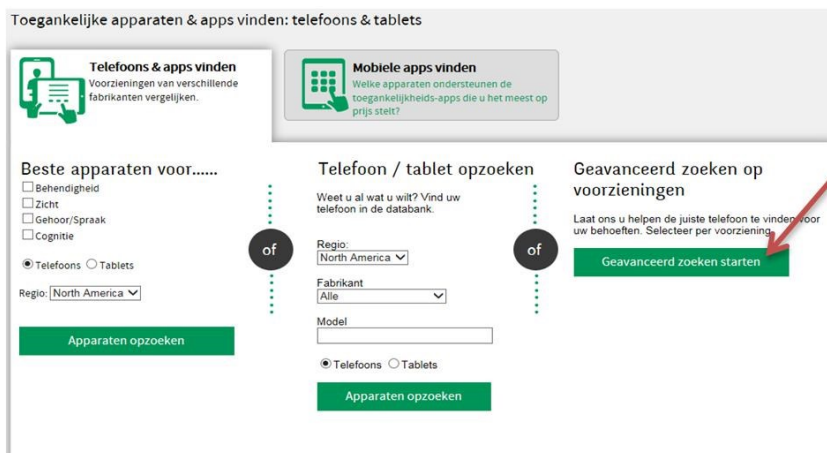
Toegankelijke apparaten & apps vinden: telefoons & tablets

Telefoons & apps vinden
Voorzieningen van verschillende fabrikanten vergelijken.

Mobiele apps vinden
Welke apparaten ondersteunen de toegankelijkheids-apps die u het meest op prijs stelt?

Beste apparaten voor......
☐ Behendigheid
☐ Zicht
☐ Gehoor/Spraak
☐ Cognitie

◉ Telefoons ○ Tablets

Regio: North America

Apparaten opzoeken

of

Telefoon / tablet opzoeken
Weet u al wat u wilt? Vind uw telefoon in de databank.

Regio:
North America

Fabrikant
Alle

Model

◉ Telefoons ○ Tablets

Apparaten opzoeken

of

Geavanceerd zoeken op voorzieningen
Laat ons u helpen de juiste telefoon te vinden voor uw behoeften. Selecteer per voorziening.

Geavanceerd zoeken starten